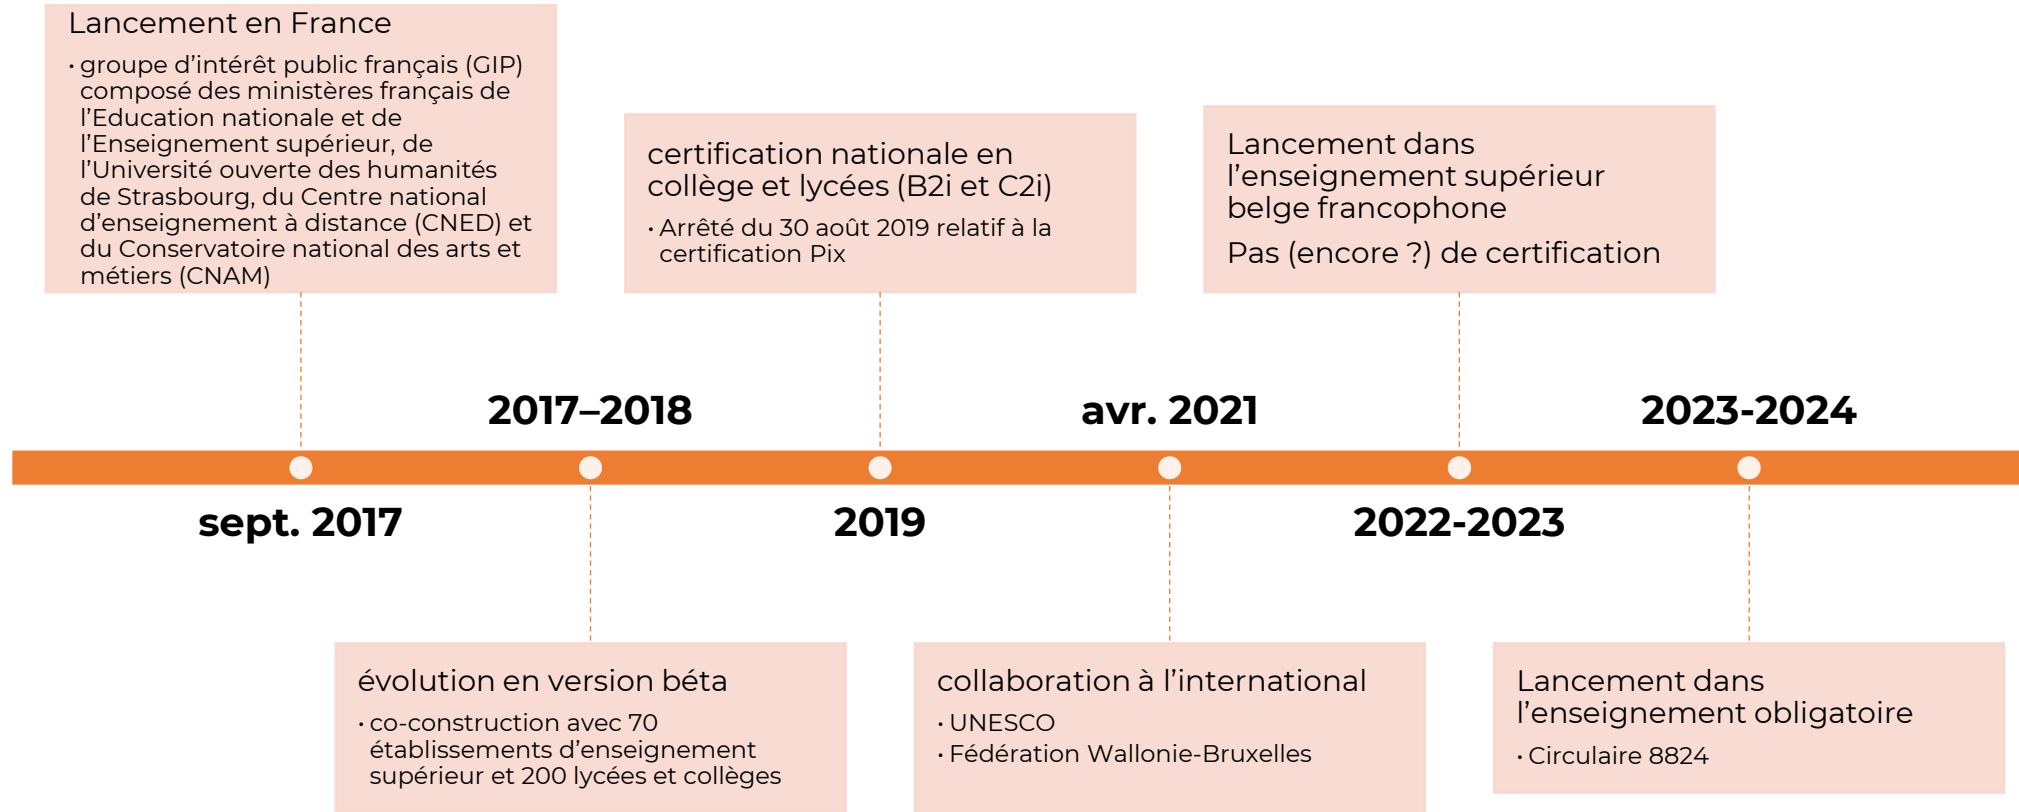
Lancement en France

• groupe d'intérêt public français (GIP) composé des ministères français de l'Education nationale et de l'Enseignement supérieur, de l'Université ouverte des humanités de Strasbourg, du Centre national d'enseignement à distance (CNED) et du Conservatoire national des arts et métiers (CNAM)

certification nationale en collège et lycées (B2i et C2i)

• Arrêté du 30 août 2019 relatif à la certification Pix

Lancement dans l'enseignement supérieur belge francophone

Pas (encore ?) de certification

2017–2018

avr. 2021

2023-2024

sept. 2017

2019

2022-2023

évolution en version béta

• co-construction avec 70 établissements d'enseignement supérieur et 200 lycées et collèges

collaboration à l'international

• UNESCO

• Fédération Wallonie-Bruxelles

Lancement dans l'enseignement obligatoire

• Circulaire 8824